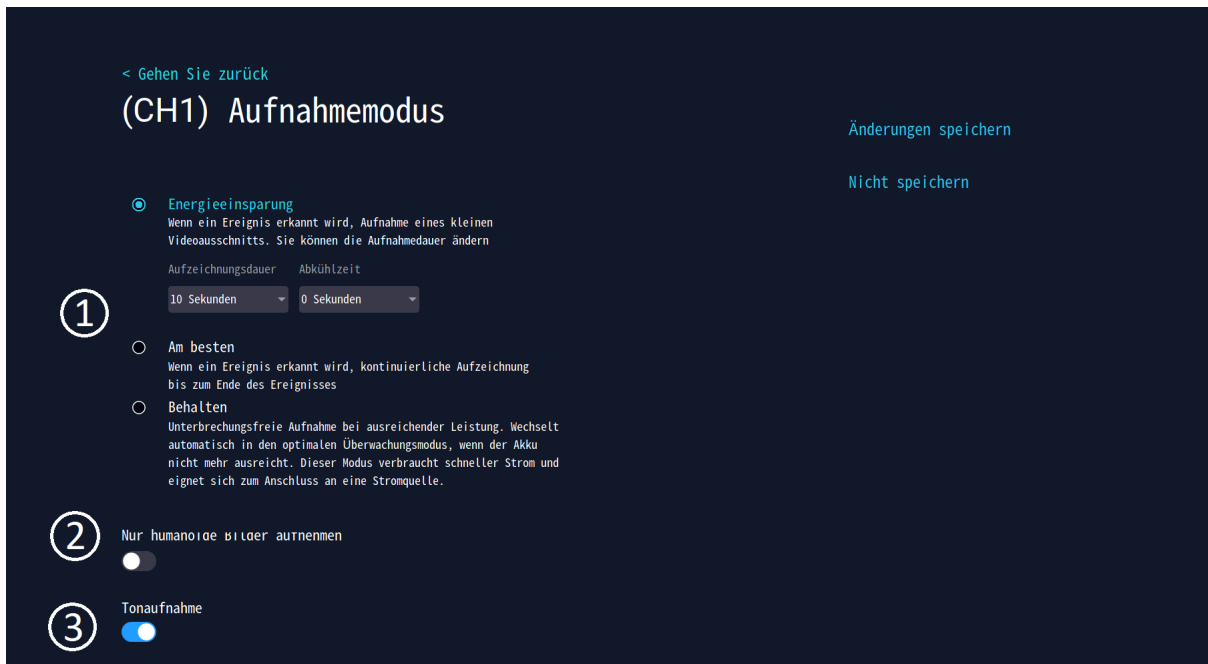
< Gehen Sie zurück

(CH1) Aufnahmemodus

Änderungen speichern

Nicht speichern

Energieeinsparung
Wenn ein Ereignis erkannt wird, Aufnahme eines kleinen Videoausschnitts. Sie können die Aufnahmedauer ändern

Aufzeichnungsdauer Abkühlzeit

10 Sekunden 0 Sekunden

①

Am besten
Wenn ein Ereignis erkannt wird, kontinuierliche Aufzeichnung bis zum Ende des Ereignisses

Behalten
Unterbrechungsfreie Aufnahme bei ausreichender Leistung. Wechselt automatisch in den optimalen Überwachungsmodus, wenn der Akku nicht mehr ausreicht. Dieser Modus verbraucht schneller Strom und eignet sich zum Anschluss an eine Stromquelle.

②

Nur humanoide Bilder aufnehmen

③

Tonaufnahme